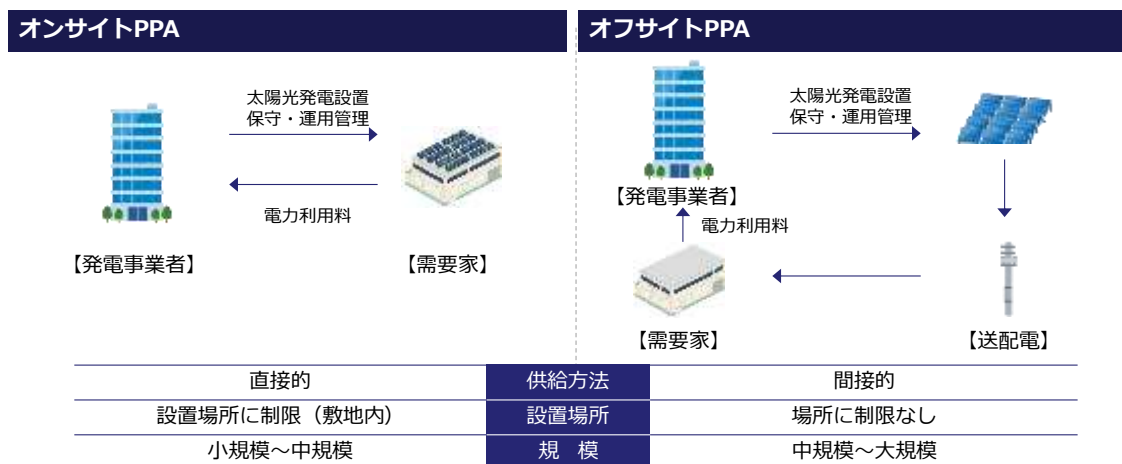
オンサイトPPA

太陽光発電設置
保守・運用管理

電力利用料

【発電事業者】

【需要家】

オフサイトPPA

太陽光発電設置
保守・運用管理

【発電事業者】

電力利用料

【需要家】

【送配電】

| 直接的 | 供給方法 | 間接的 |
|---|---|---|
| 設置場所に制限（敷地内） | 設置場所 | 場所に制限なし |
| 小規模～中規模 | 規　模 | 中規模～大規模 |